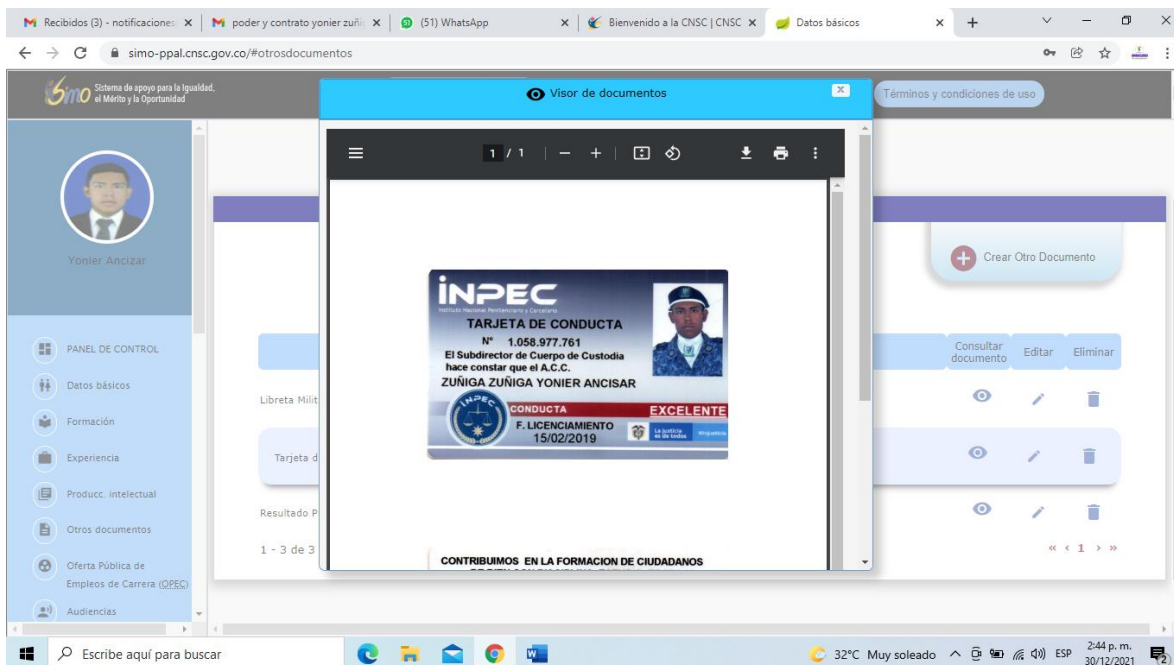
Recibidos (3) - notificaciones ×
poder y contrato yonier zuñ ×
(51) WhatsApp ×
Bienvenido a la CNSC | CNSC ×
Datos básicos ×

simo-ppal.cnsc.gov.co/#otrosdocumentos

Simo Sistema de apoyo para la Igualdad, el Mérito y la Oportunidad

Términos y condiciones de uso

Visor de documentos

1 / 1

INPEC
Instituto Nacional Penitenciario y Carcelario
TARJETA DE CONDUCTA
N° 1.058.977.761
El Subdirector de Cuerpo de Custodia hace constar que el A.C.C.
ZUÑIGA ZUÑIGA YONIER ANCISAR
CONDUCTA EXCELENTE
F. LICENCIAMIENTO 15/02/2019
La justicia es de todos

CONTRIBUIMOS EN LA FORMACION DE CIUDADANOS

Yonier Ancizar

PANEL DE CONTROL
Datos básicos
Formación
Experiencia
Producc. intelectual
Otros documentos
Oferta Pública de Empleos de Carrera (OPEC)
Audiencias

Crear Otro Documento

Consultar documento
Editar
Eliminar

Libreta Milit
Tarjeta d
Resultado P
1 - 3 de 3
« ‹ 1 › »

Escribe aquí para buscar
32°C Muy soleado ESP 2:44 p. m. 30/12/2021